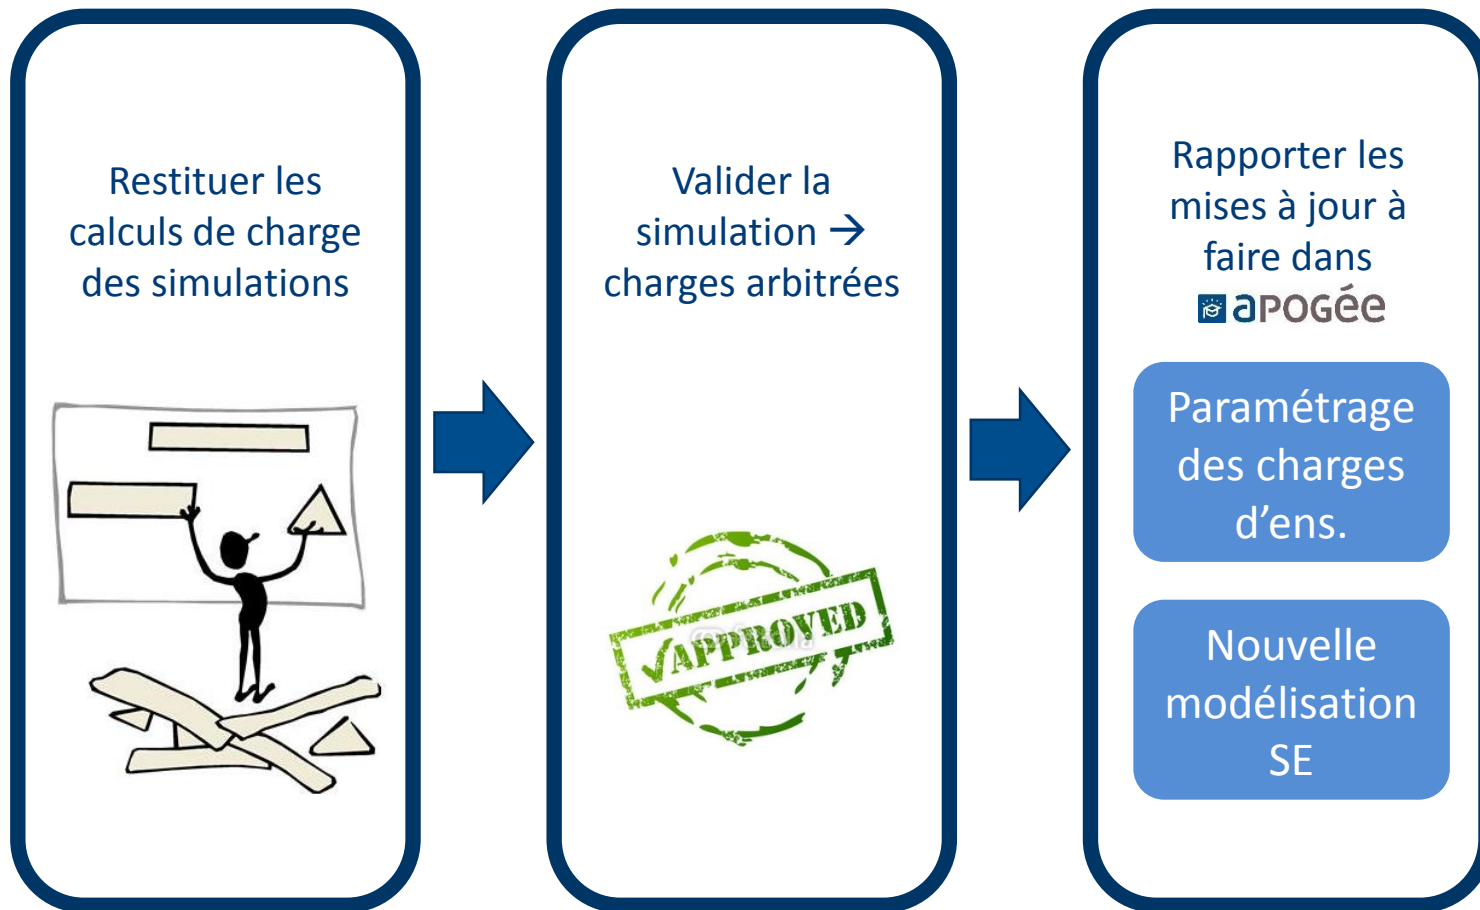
Restituer les calculs de charge des simulations

Valider la simulation → charges arbitrées

APPROVED

Rapporter les mises à jour à faire dans apogée

Paramétrage des charges d'ens.

Nouvelle modélisation SE